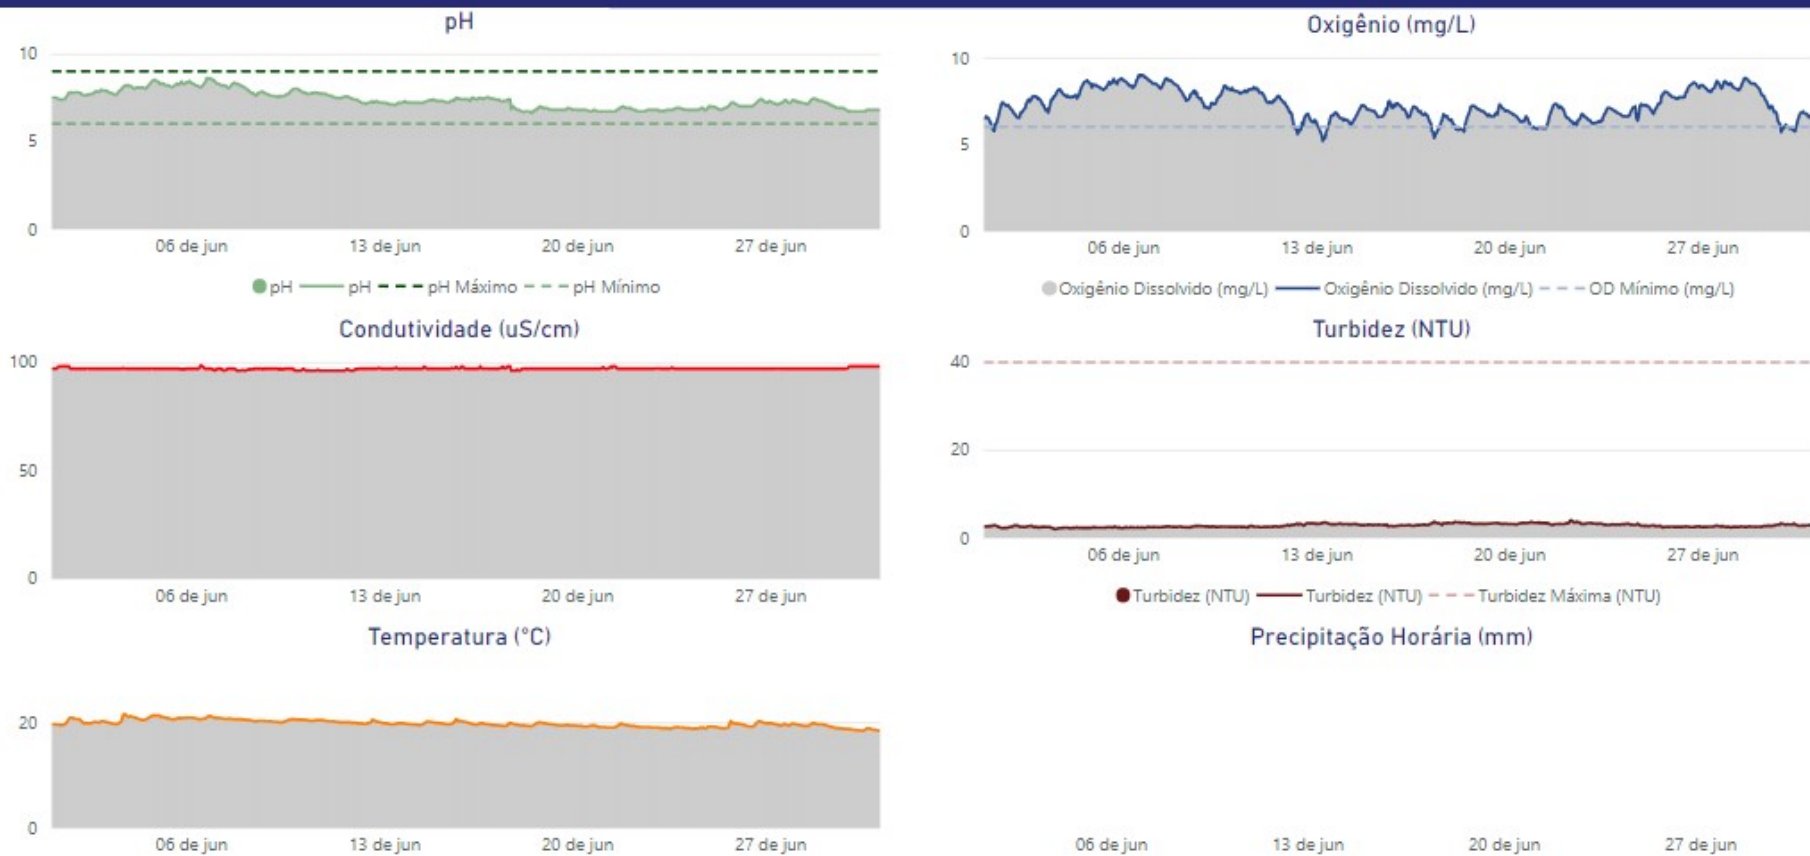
pH

10
5
0
06 de jun
13 de jun
20 de jun
27 de jun

pH pH pH Máximo pH Mínimo

Oxigênio (mg/L)

10
5
0
06 de jun
13 de jun
20 de jun
27 de jun

Oxigênio Dissolvido (mg/L) Oxigênio Dissolvido (mg/L) OD Mínimo (mg/L)

Condutividade (uS/cm)

100
50
0
06 de jun
13 de jun
20 de jun
27 de jun

Turbidez (NTU)

40
20
0
06 de jun
13 de jun
20 de jun
27 de jun

Turbidez (NTU) Turbidez (NTU) Turbidez Máxima (NTU)

Temperatura (°C)

20
0
06 de jun
13 de jun
20 de jun
27 de jun

Precipitação Horária (mm)

06 de jun
13 de jun
20 de jun
27 de jun